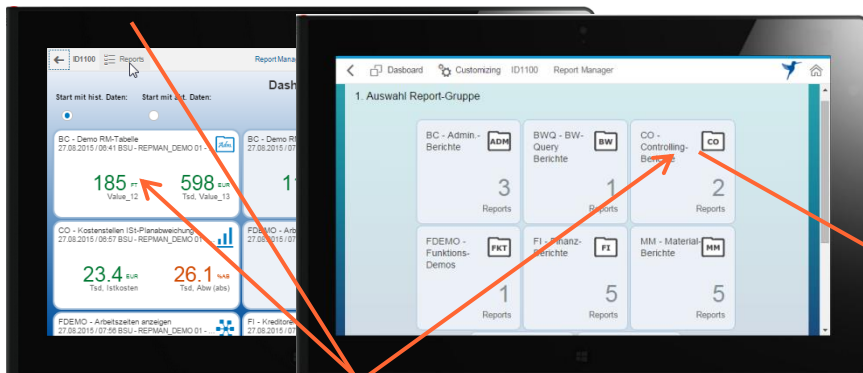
ID1100 Reports Report Manag

Dash

Start mit hist. Daten: Start mit akt. Daten:

BC - Demo RM-Tabelle
27.08.2015 / 06:41 BSU - REPMAN_DEMO 01 -

185 FT
Value_12

598 EUR
Tsd, Value_13

BC - Demo R
27.08.2015 / 07

CO - Kostenstellen IST-Planabweichung
27.08.2015 / 08:57 BSU - REPMAN_DEMO 01 -

23.4 EUR
Tsd, Istkosten

26.1 %AB
Tsd, Abw (abs)

FDEMO - Arb
27.08.2015 / 07

FDEMO - Arbeitszeiten anzeigen
27.08.2015 / 07:56 BSU - REPMAN_DEMO 01 -

FI - Kreditore
27.08.2015 / 0

Dasboard Customizing ID1100 Report Manager

1. Auswahl Report-Gruppe

BC - Admin.-Berichte ADM 3 Reports

BWQ - BW-Query Berichte BW 1 Reports

CO - Controlling-Berichte CO 2 Reports

FDEMO - Funktions-Demos FKT 1 Reports

FI - Finanz-Berichte FI 5 Reports

MM - Material-Berichte MM 5 Reports